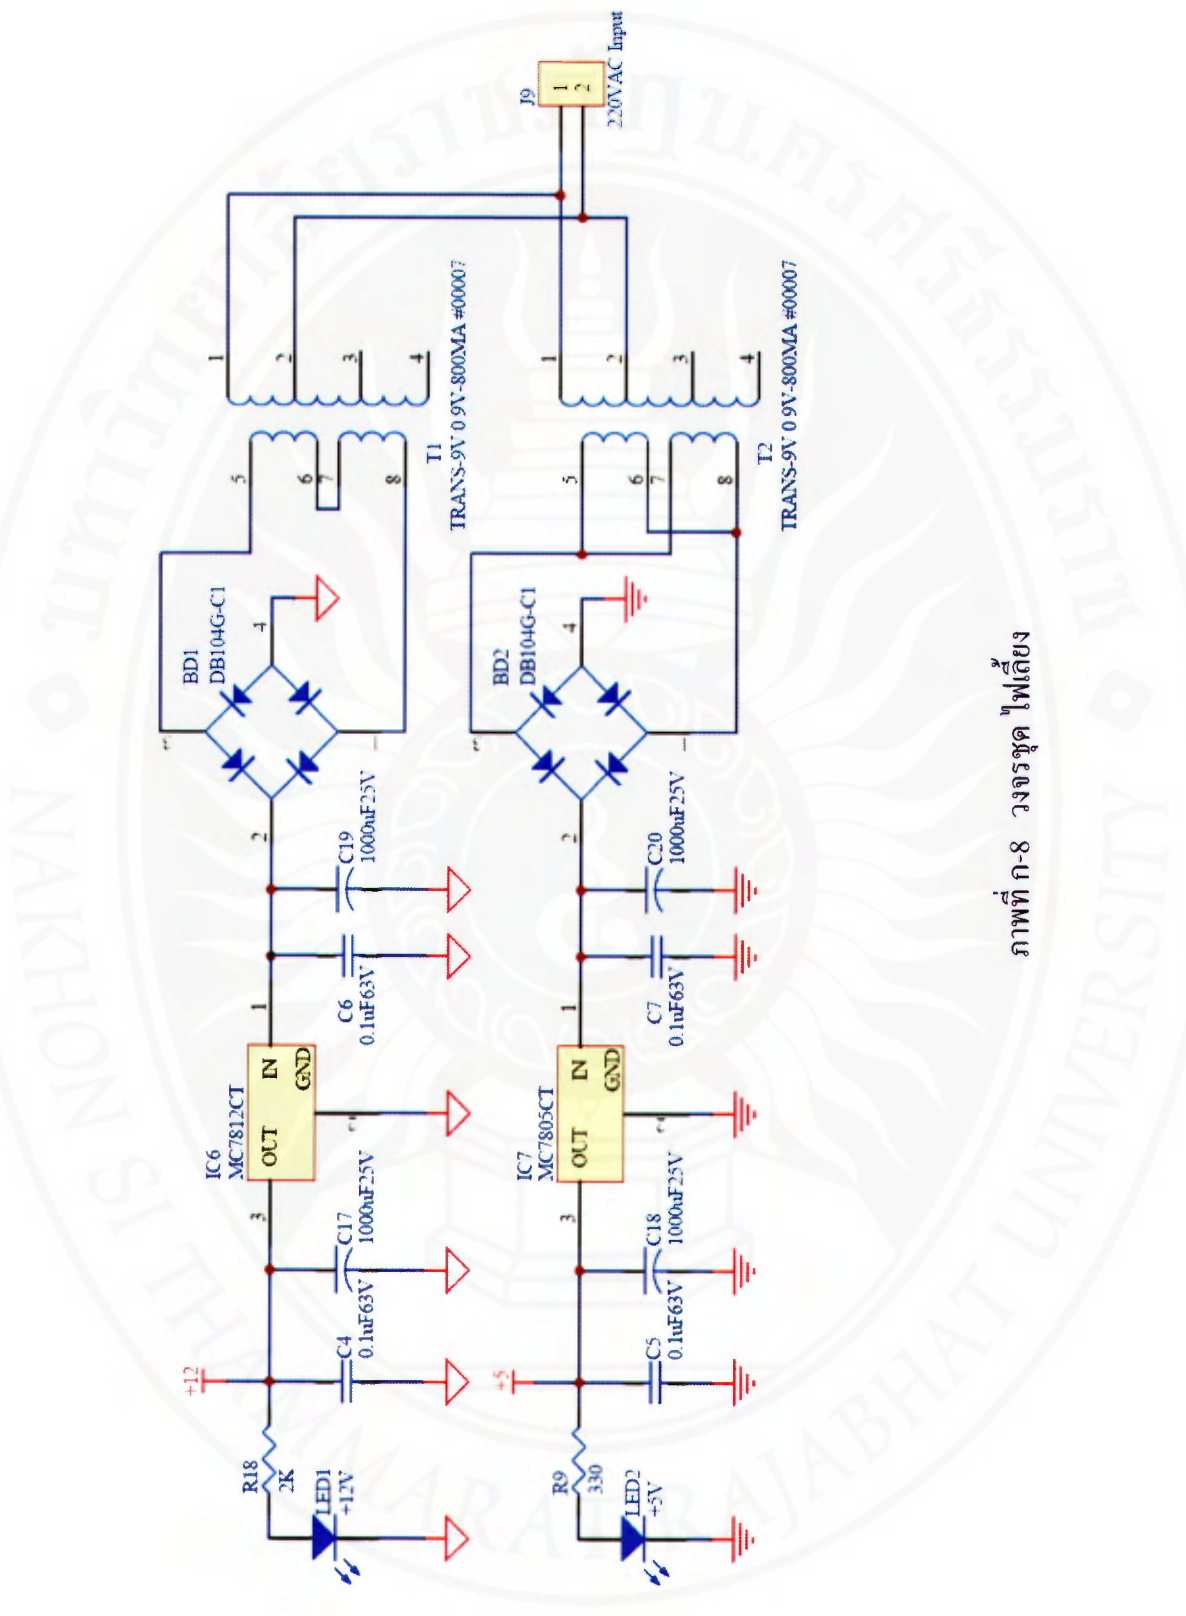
J9
1
2
220VAC Input

1
2
3
4
5
6
7
8
T1
TRANS-9V 0 9V-800MA #00007

1
2
3
4
5
6
7
8
T2
TRANS-9V 0 9V-800MA #00007

BD1
DB104G-C1
4
3
1
2

BD2
DB104G-C1
4
3
1
2

C19
1000uF25V
C6
0.1uF63V
C20
1000uF25V
C7
0.1uF63V

IC6
MC7812CT
IN
GND
OUT
1
2
3

IC7
MC7805CT
IN
GND
OUT
1
2
3

C17
1000uF25V
C4
0.1uF63V
C18
1000uF25V
C5
0.1uF63V

+12
+5

R18
2K
LED1
+12V

R9
330
LED2
+5V

ภาพที่ ก-8 วงจรชุด ไฟเลี้ยง

NAKHON SI THAMMARAT RAJABHAT UNIVERSITY